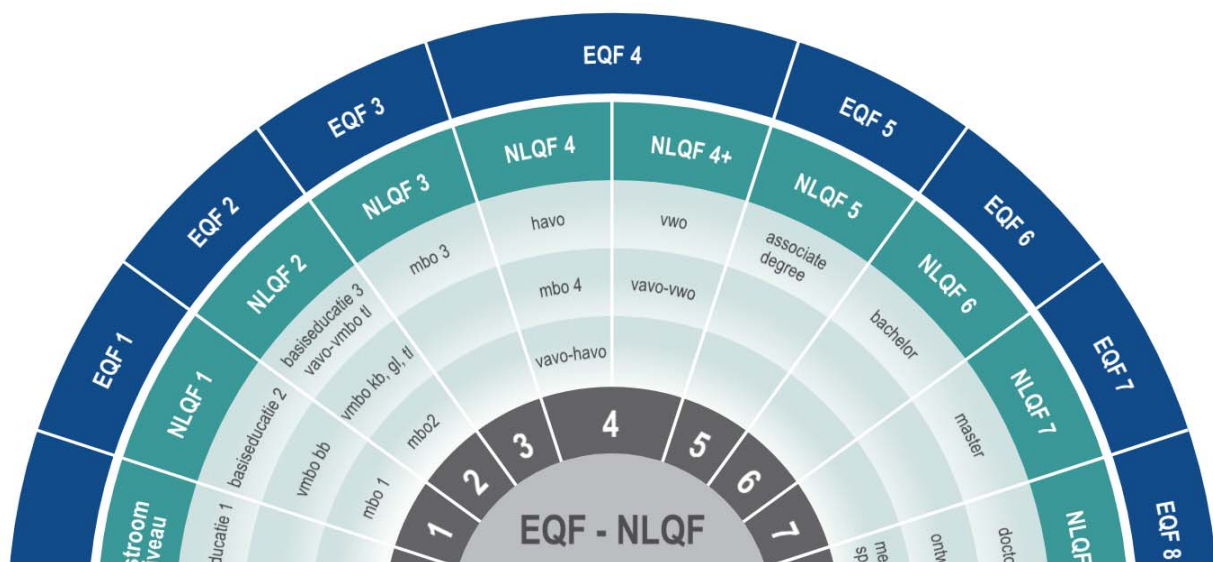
EQF 4

EQF 3

EQF 5

EQF 2

EQF 6

EQF 1

EQF 7

EQF 8

NLQF 4

NLQF 4+

NLQF 3

NLQF 5

NLQF 2

NLQF 6

NLQF 1

NLQF 7

NLQF

instroom niveau

havo

vwo

mbo 3

associate degree

mbo 4

vavo-vwo

basiseducatie 3 vavo-vmbo tl

bachelor

vavo-havo

basiseducatie 2

vmbo kb, gl, tl

master

mbo2

educatie 1

vmbo bb

mbo 1

doct

ontw

me sp

4

3

5

2

6

1

7

EQF - NLQF